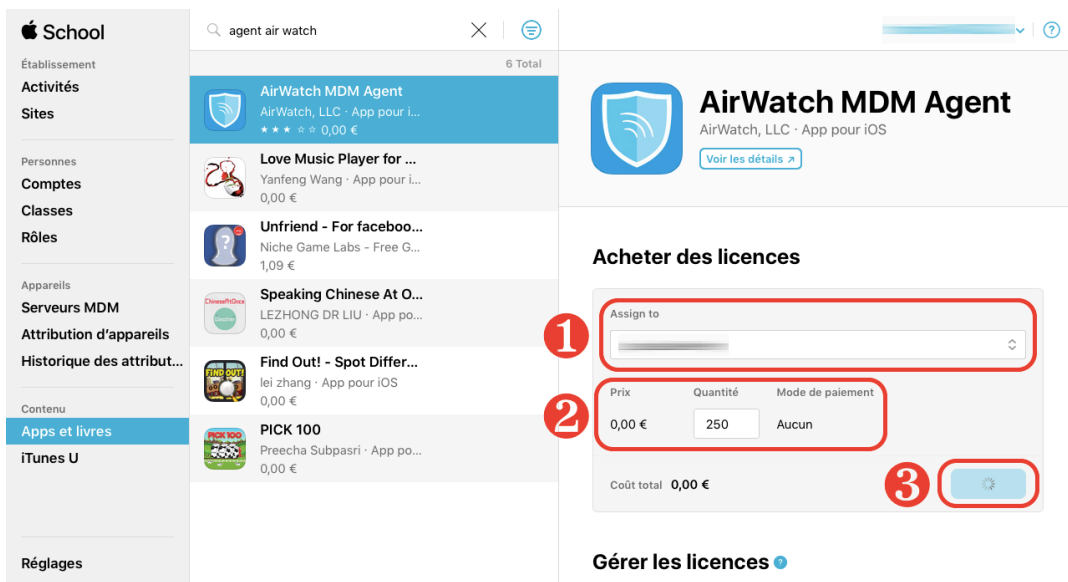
School

Établissement
Activités
Sites

Personnes
Comptes
Classes
Rôles

Appareils
Serveurs MDM
Attribution d'appareils
Historique des attribut…

Contenu
Apps et livres
iTunes U

Réglages

agent air watch

6 Total

AirWatch MDM Agent
AirWatch, LLC · App pour i…
0,00 €

Love Music Player for …
Yanfeng Wang · App pour i…
0,00 €

Unfriend - For faceboo…
Niche Game Labs - Free G…
1,09 €

Speaking Chinese At O…
LEZHONG DR LIU · App po…
0,00 €

Find Out! - Spot Differ…
lei zhang · App pour iOS
0,00 €

PICK 100
Preecha Subpasri · App po…
0,00 €

AirWatch MDM Agent
AirWatch, LLC · App pour iOS
Voir les détails ↗

Acheter des licences

1
Assign to

2
Prix 0,00 €
Quantité 250
Mode de paiement Aucun

Coût total 0,00 €
3

Gérer les licences